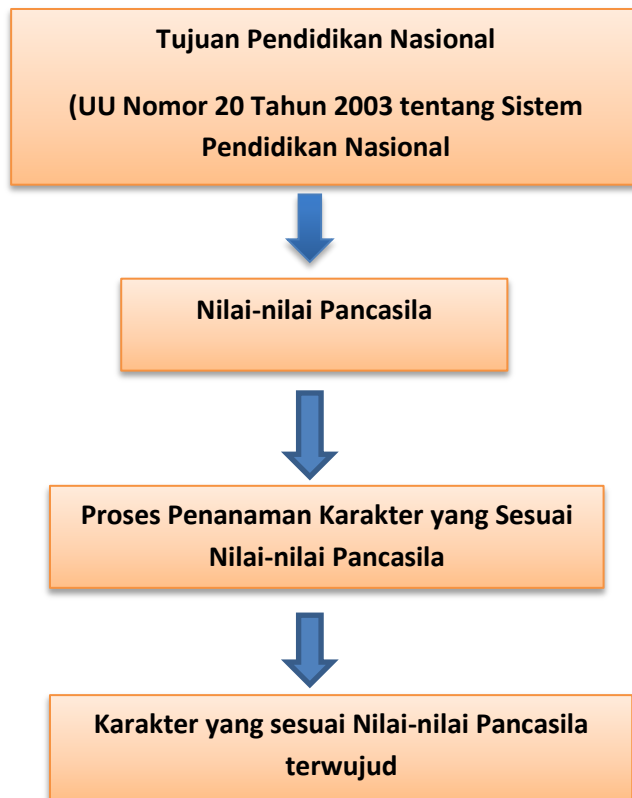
Tujuan Pendidikan Nasional

(UU Nomor 20 Tahun 2003 tentang Sistem Pendidikan Nasional

Nilai-nilai Pancasila

Proses Penanaman Karakter yang Sesuai Nilai-nilai Pancasila

Karakter yang sesuai Nilai-nilai Pancasila terwujud